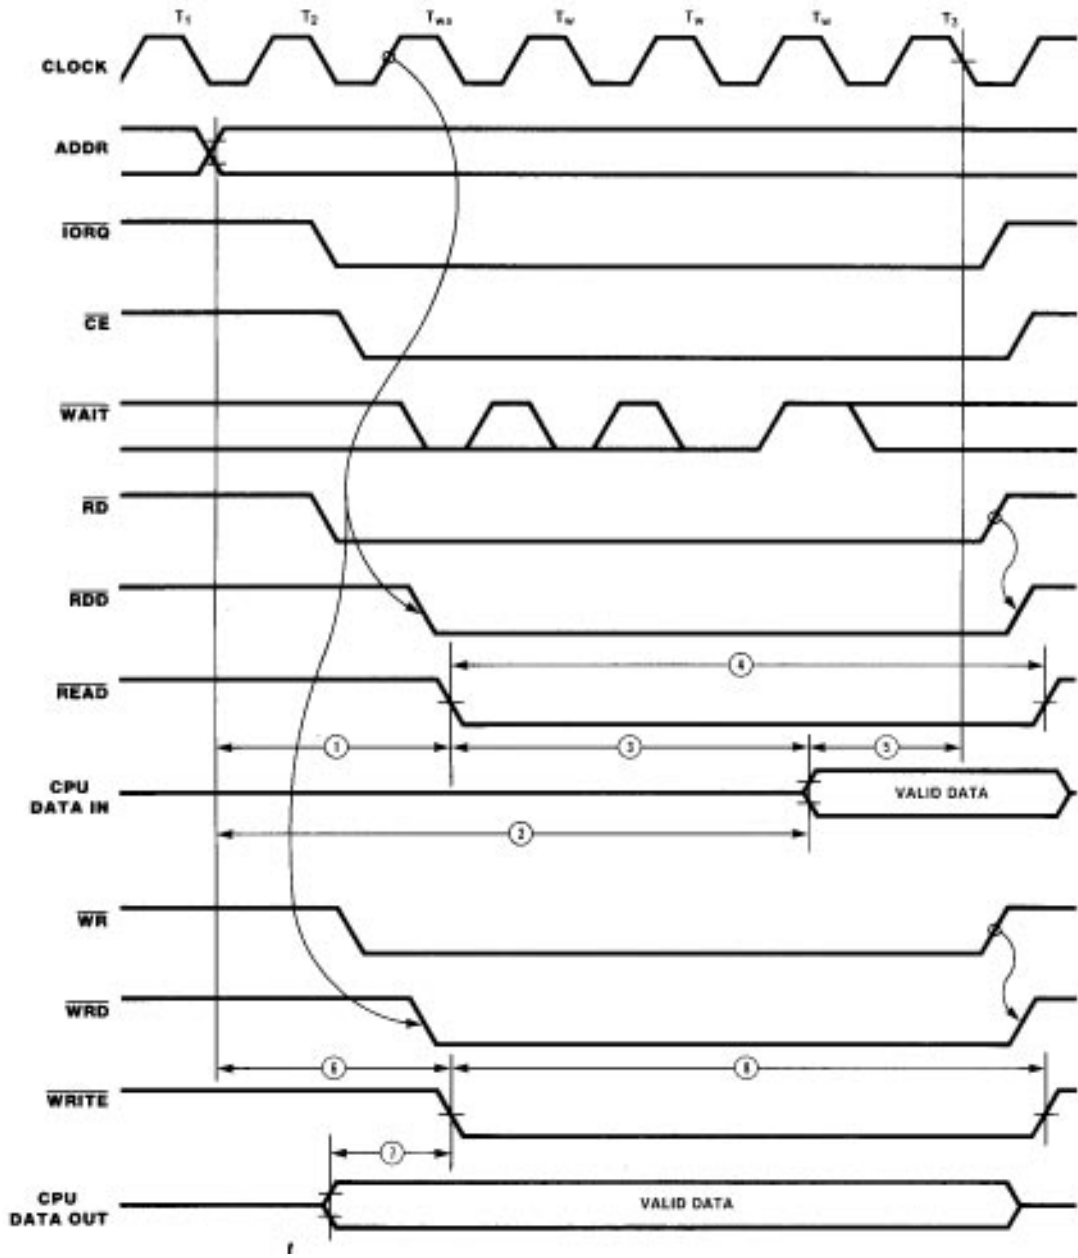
$T_1$ $T_2$ $T_{wa}$ $T_w$ $T_w$ $T_w$ $T_3$

CLOCK

ADDR

$\overline{IORQ}$

$\overline{CE}$

$\overline{WAIT}$

$\overline{RD}$

$\overline{RDD}$

$\overline{READ}$

4

1 3 5

CPU DATA IN

VALID DATA

2

$\overline{WR}$

$\overline{WRD}$

6 8

$\overline{WRITE}$

7

CPU DATA OUT

VALID DATA

f